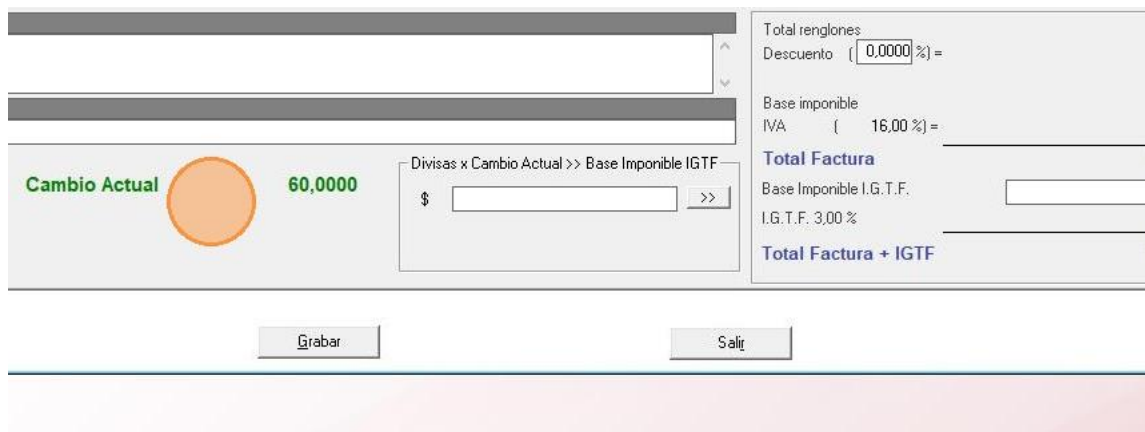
Total renglones
Descuento ( 0,0000 %) =

Base imponible
IVA ( 16,00 %) =

Total Factura

Base Imponible I.G.T.F.

I.G.T.F. 3,00 %

Total Factura + IGTF

Cambio Actual

60,0000

Divisas x Cambio Actual >> Base Imponible IGTF

$

>>

Grabar

Salir